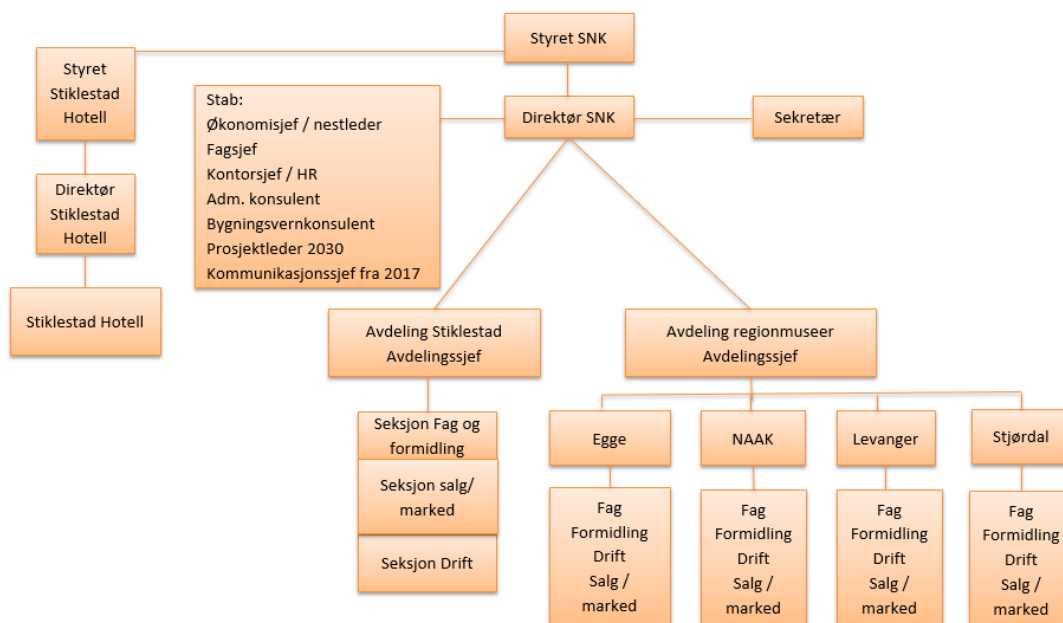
Styret SNK

Styret Stiklestad Hotell

Direktør Stiklestad Hotell

Stiklestad Hotell

Stab:
Økonomisjef / nestleder
Fagsjef
Kontorsjef / HR
Adm. konsulent
Bygningsvernkonsulent
Prosjektleder 2030
Kommunikasjonssjef fra 2017

Direktør SNK

Sekretær

Avdeling Stiklestad
Avdelingssjef

Seksjon Fag og formidling

Seksjon salg/ marked

Seksjon Drift

Avdeling regionmuseer
Avdelingssjef

Egge

Fag
Formidling
Drift
Salg / marked

NAAK

Fag
Formidling
Drift
Salg / marked

Levanger

Fag
Formidling
Drift
Salg / marked

Stjørdal

Fag
Formidling
Drift
Salg / marked